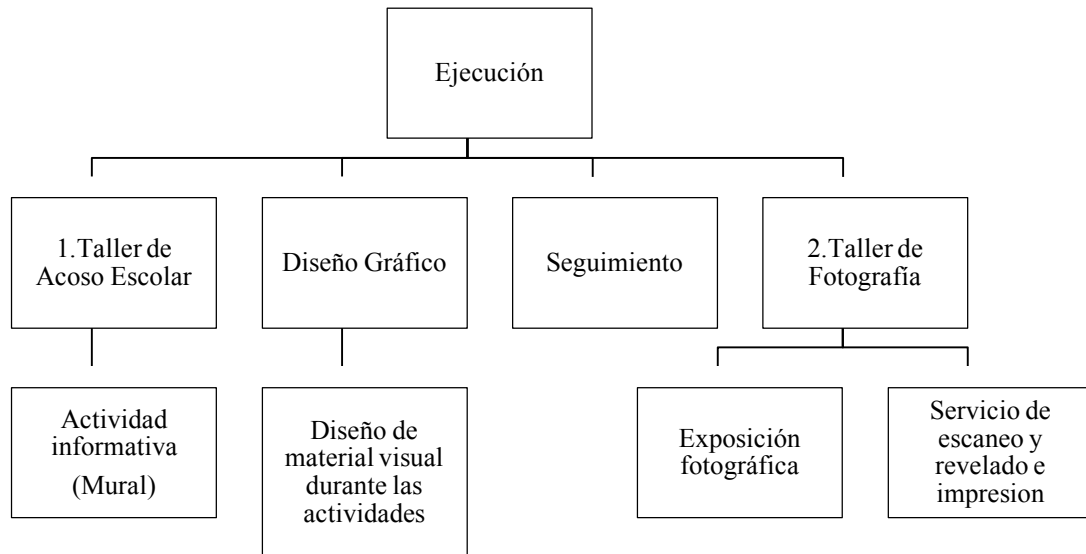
Ejecución

1.Taller de Acoso Escolar

Diseño Gráfico

Seguimiento

2.Taller de Fotografía

Actividad informativa
(Mural)

Diseño de material visual durante las actividades

Exposición fotográfica

Servicio de escaneo y revelado e impresion